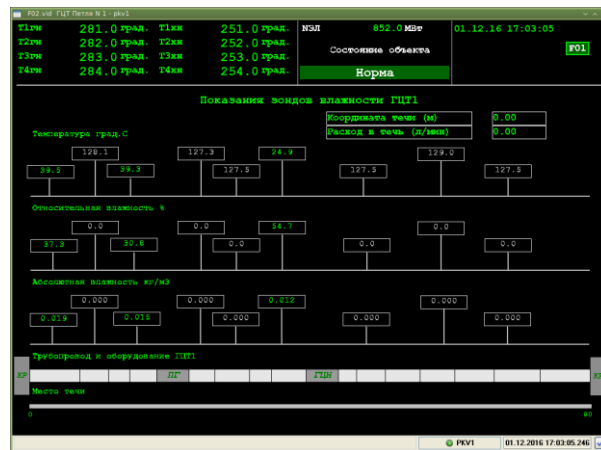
F02.vsd ГЦТ Петля N 1 - pkv1

| T1гн | 281.0 град. | T1хн | 251.0 град. |
|---|---|---|---|
| T2гн | 282.0 град. | T2хн | 252.0 град. |
| T3гн | 283.0 град. | T3хн | 253.0 град. |
| T4гн | 284.0 град. | T4хн | 254.0 град. |

NЭЛ 852.0 МВт

Состояние объекта

Норма

01.12.16 17:03:05

F01

Показания зондов влажности ГЦТ1

Координата течи (м) 0.00

Расход в течь (л/мин) 0.00

Температура град.С

128.1 127.3 24.9 129.0

39.5 39.3 127.5 127.5 127.5

Относительная влажность %

0.0 0.0 54.7 0.0

37.3 30.8 0.0 0.0 0.0

Абсолютная влажность кг/м3

0.000 0.000 0.012 0.000

0.019 0.018 0.000 0.000 0.000

Трубопровод и оборудование ГЦТ1

КР ПГ ГЦН КР

Место течи

0 80

PKV1 01.12.2016 17:03:05.246